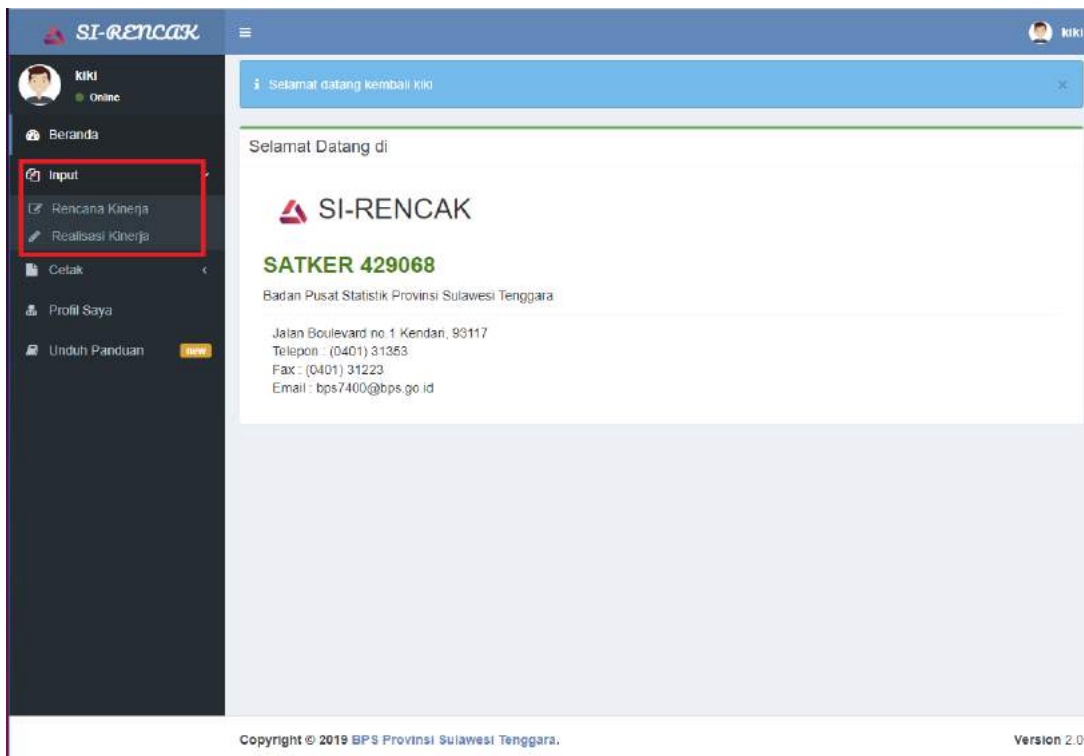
SI-RENCAK

≡

kiki

kiki
Online

Beranda

Input

Rencana Kinerja

Realisasi Kinerja

Cetak

Profil Saya

Unduh Panduan new

Selamat datang kembali kiki

×

Selamat Datang di

SI-RENCAK

SATKER 429068

Badan Pusat Statistik Provinsi Sulawesi Tenggara

Jalan Boulevard no.1 Kendari, 93117
Telepon : (0401) 31353
Fax : (0401) 31223
Email : bps7400@bps.go.id

Copyright © 2019 BPS Provinsi Sulawesi Tenggara.

Version 2.0